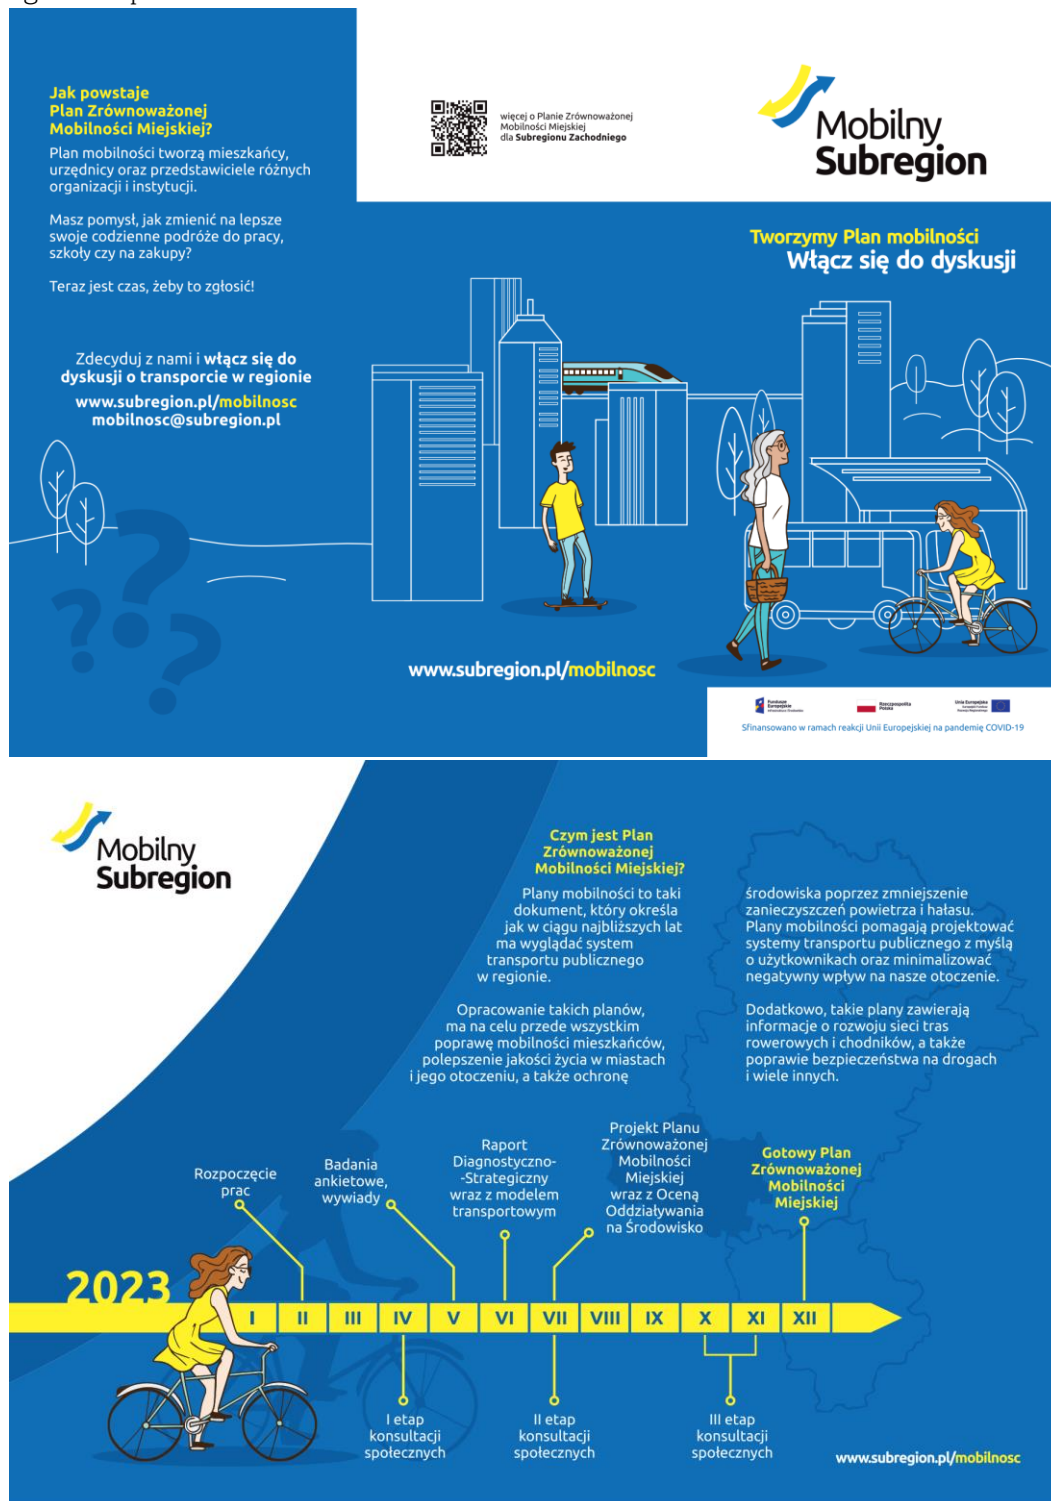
Jak powstaje Plan Zrównoważonej Mobilności Miejskiej?

Plan mobilności tworzą mieszkańcy, urzędnicy oraz przedstawiciele różnych organizacji i instytucji.

Masz pomysł, jak zmienić na lepsze swoje codzienne podróże do pracy, szkoły czy na zakupy?

Teraz jest czas, żeby to zgłosić!

Zdecyduj z nami i włącz się do dyskusji o transporcie w regionie

www.subregion.pl/mobilnosc
mobilnosc@subregion.pl

więcej o Planie Zrównoważonej Mobilności Miejskiej dla Subregionu Zachodniego

Mobilny Subregion

Tworzymy Plan mobilności
Włącz się do dyskusji

www.subregion.pl/mobilnosc

Fundusze Europejskie
Rzeczpospolita Polska
Unia Europejska

Sfinansowano w ramach reakcji Unii Europejskiej na pandemię COVID-19

Mobilny Subregion

Czym jest Plan Zrównoważonej Mobilności Miejskiej?

Plany mobilności to taki dokument, który określa jak w ciągu najbliższych lat ma wyglądać system transportu publicznego w regionie.

Opracowanie takich planów, ma na celu przede wszystkim poprawę mobilności mieszkańców, polepszenie jakości życia w miastach i jego otoczeniu, a także ochronę

środowiska poprzez zmniejszenie zanieczyszczeń powietrza i hałasu. Plany mobilności pomagają projektować systemy transportu publicznego z myślą o użytkownikach oraz minimalizować negatywny wpływ na nasze otoczenie.

Dodatkowo, takie plany zawierają informacje o rozwoju sieci tras rowerowych i chodników, a także poprawie bezpieczeństwa na drogach i wiele innych.

Rozpoczęcie prac

Badania ankietowe, wywiady

Raport Diagnostyczno-Strategiczny wraz z modelem transportowym

Projekt Planu Zrównoważonej Mobilności Miejskiej wraz z Oceną Oddziaływania na Środowisko

Gotowy Plan Zrównoważonej Mobilności Miejskiej

2023

| I | II | III | IV | V | VI | VII | VIII | IX | X | XI | XII |
|---|---|---|---|---|---|---|---|---|---|---|---|

I etap konsultacji społecznych

II etap konsultacji społecznych

III etap konsultacji społecznych

www.subregion.pl/mobilnosc